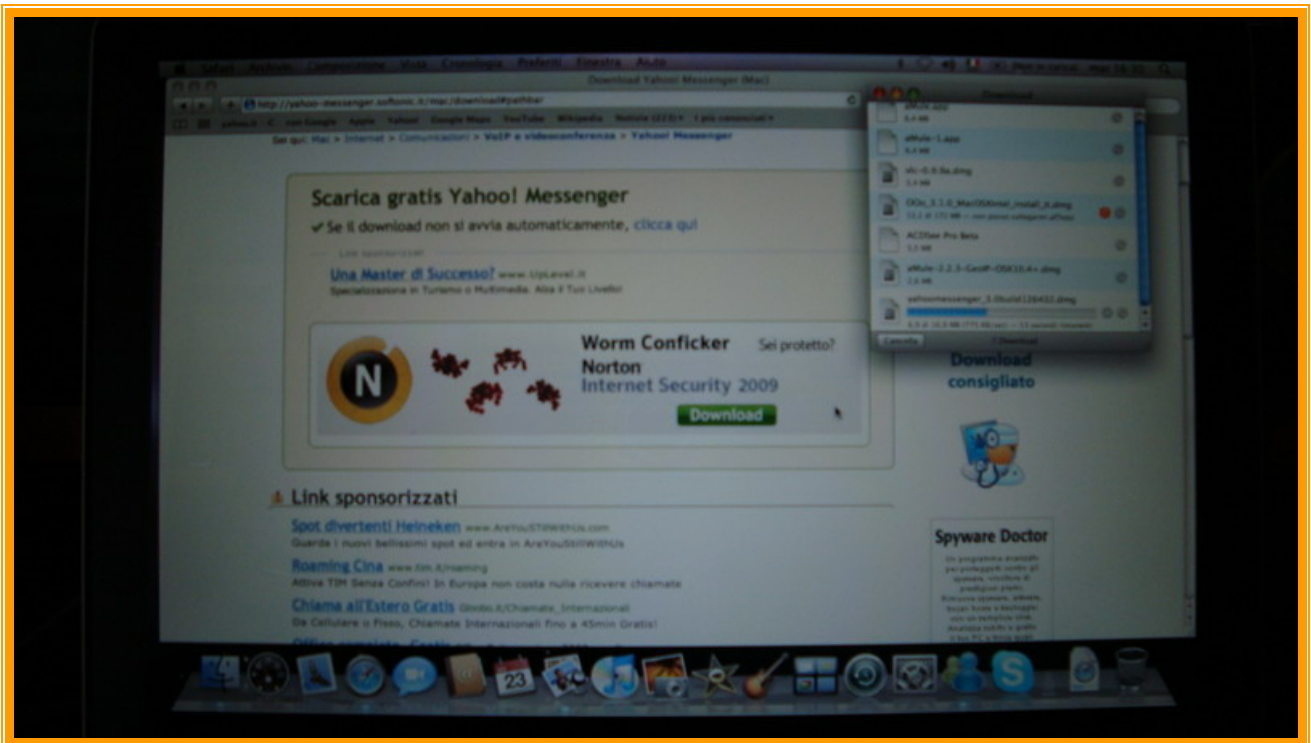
Safari Archivio Composizione Vista Cronologia Preferiti Finestra Aiuto

Download Yahoo! Messenger (Mac)

http://yahoo-messenger.softonic.it/mac/download#pathbar

Sei qui: Mac > Internet > Comunicazioni > VoIP e videoconferenza > Yahoo! Messenger

Scarica gratis Yahoo! Messenger

✔ Se il download non si avvia automaticamente, clicca qui

Link sponsorizzati

Una Master di Successo? www.UpLevel.it
Specializzazione in Turismo o Multimedia. Alza il Tuo Livello!

Worm Conficker
Sei protetto?
Norton
Internet Security 2009
Download

Link sponsorizzati

Spot divertenti Heineken www.AreYouStillWithUs.com
Guarda i nuovi bellissimi spot ed entra in AreYouStillWithUs

Roaming Cina www.tim.it/roaming
Attiva TIM Senza Confini! In Europa non costa nulla ricevere chiamate

Chiama all'Estero Gratis Glookx.it/Chiamate_Internazionali
Da Cellulare o Fisso, Chiamate Internazionali fino a 45min Gratis!

Download

aMule.app

aMule-1.app

vlc-0.9.8a.dmg

DOJo_3.1.0_MacOSXIntel_install_it.dmg

ACDSee Pro Beta

aMule-2.2.3-Leopard-OSX10.4+.dmg

yahoomessenger_3.0build128432.dmg

Cancella

7 Download

Download consigliato

Spyware Doctor

23